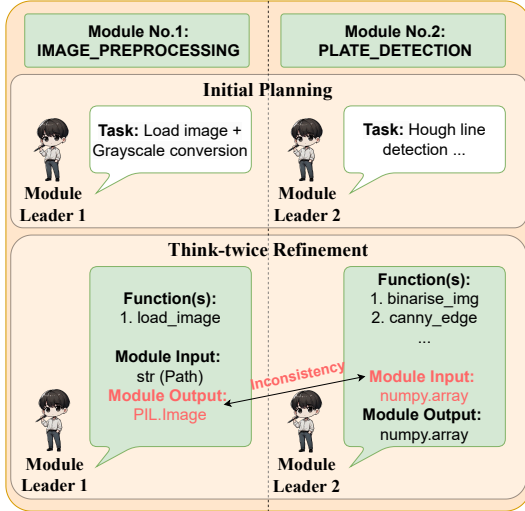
Module No.1:
IMAGE_PREPROCESSING

Module No.2:
PLATE_DETECTION

Initial Planning

Task: Load image + Grayscale conversion

Module Leader 1

Task: Hough line detection ...

Module Leader 2

Think-twice Refinement

Function(s):
1. load_image

Module Input:
str (Path)
Module Output:
PIL.Image

Module Leader 1

Inconsistency

Function(s):
1. binarise_img
2. canny_edge
...

Module Input:
numpy.array
Module Output:
numpy.array

Module Leader 2